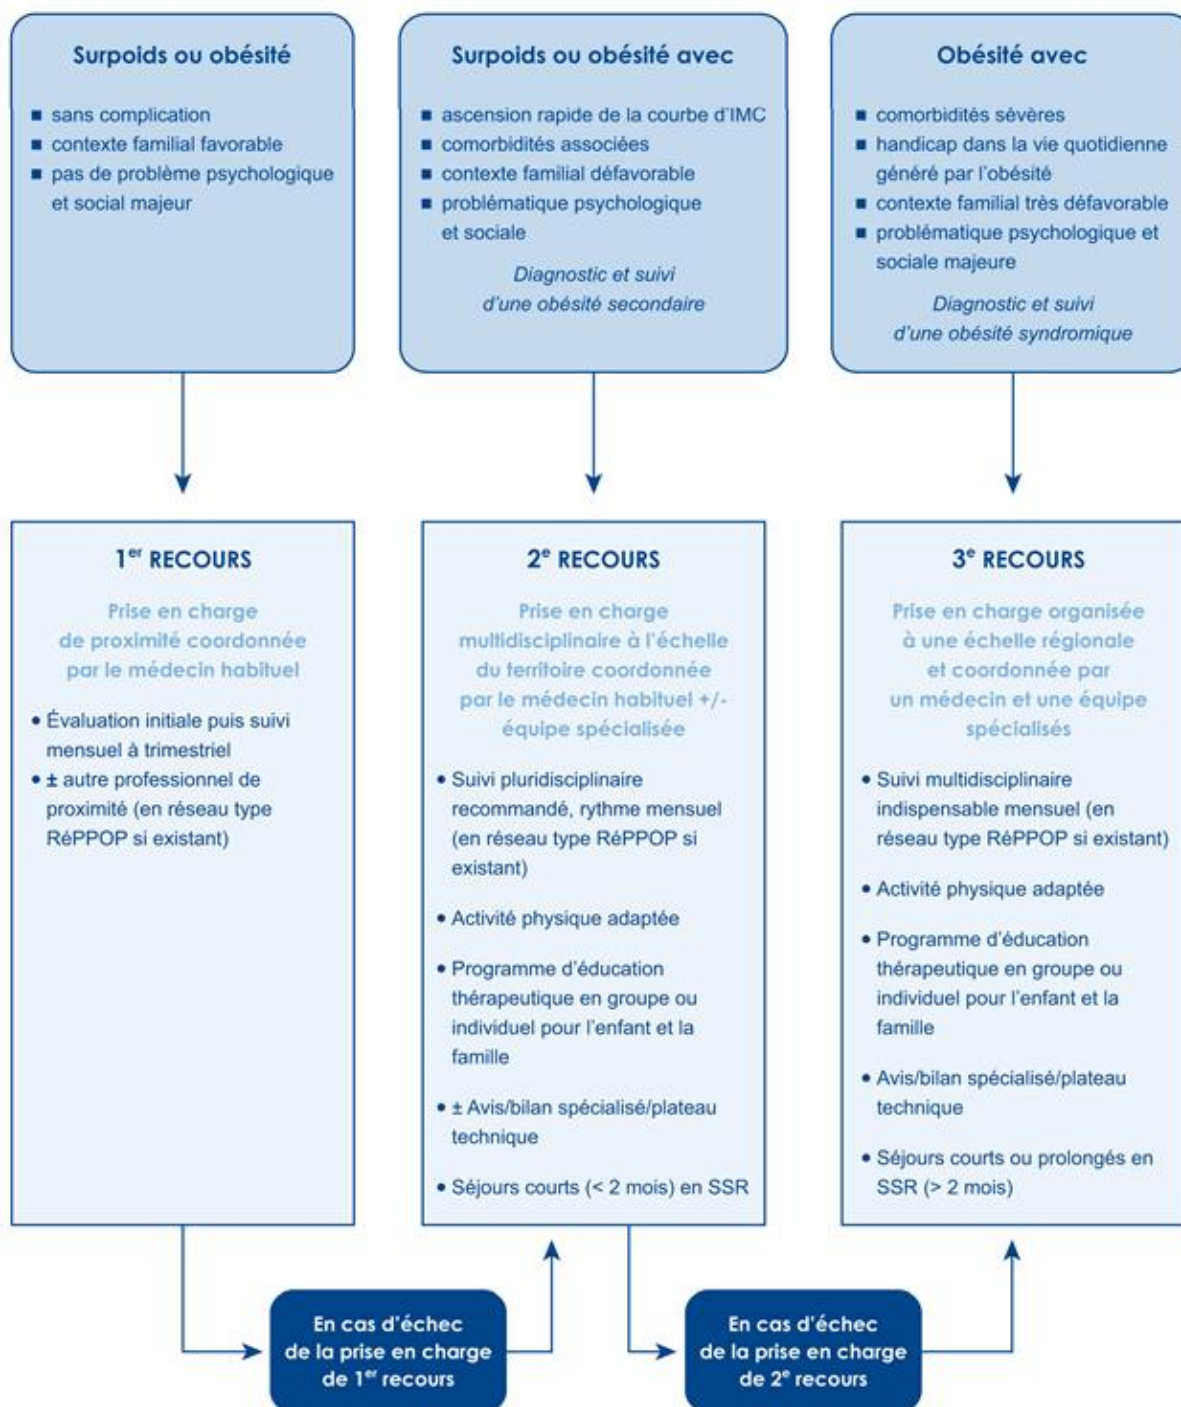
Surpoids ou obésité

- sans complication
- contexte familial favorable
- pas de problème psychologique et social majeur

Surpoids ou obésité avec

- ascension rapide de la courbe d'IMC
- comorbidités associées
- contexte familial défavorable
- problématique psychologique et sociale

*Diagnostic et suivi d'une obésité secondaire*

Obésité avec

- comorbidités sévères
- handicap dans la vie quotidienne généré par l'obésité
- contexte familial très défavorable
- problématique psychologique et sociale majeure

*Diagnostic et suivi d'une obésité syndromique*

1$^{er}$ RECOURS

Prise en charge de proximité coordonnée par le médecin habituel

• Évaluation initiale puis suivi mensuel à trimestriel
• ± autre professionnel de proximité (en réseau type RéPPOP si existant)

2$^{e}$ RECOURS

Prise en charge multidisciplinaire à l'échelle du territoire coordonnée par le médecin habituel +/- équipe spécialisée

• Suivi pluridisciplinaire recommandé, rythme mensuel (en réseau type RéPPOP si existant)
• Activité physique adaptée
• Programme d'éducation thérapeutique en groupe ou individuel pour l'enfant et la famille
• ± Avis/bilan spécialisé/plateau technique
• Séjours courts (< 2 mois) en SSR

3$^{e}$ RECOURS

Prise en charge organisée à une échelle régionale et coordonnée par un médecin et une équipe spécialisés

• Suivi multidisciplinaire indispensable mensuel (en réseau type RéPPOP si existant)
• Activité physique adaptée
• Programme d'éducation thérapeutique en groupe ou individuel pour l'enfant et la famille
• Avis/bilan spécialisé/plateau technique
• Séjours courts ou prolongés en SSR (> 2 mois)

En cas d'échec de la prise en charge de 1$^{er}$ recours

En cas d'échec de la prise en charge de 2$^{e}$ recours